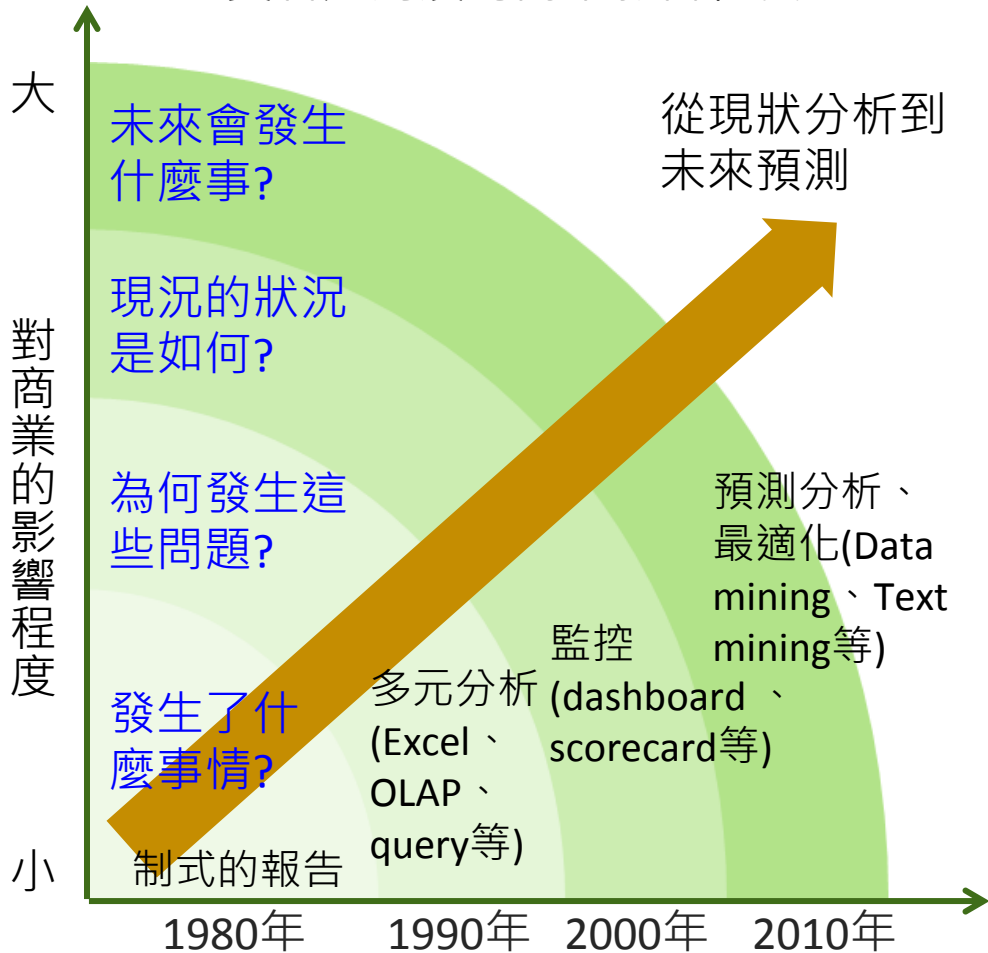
大

對商業的影響程度

小

未來會發生什麼事?

現況的狀況是如何?

為何發生這些問題?

發生了什麼事情?

從現狀分析到未來預測

預測分析、最適化(Data mining、Text mining等)

監控 (dashboard 、scorecard等)

多元分析 (Excel、OLAP、query等)

制式的報告

1980年 1990年 2000年 2010年